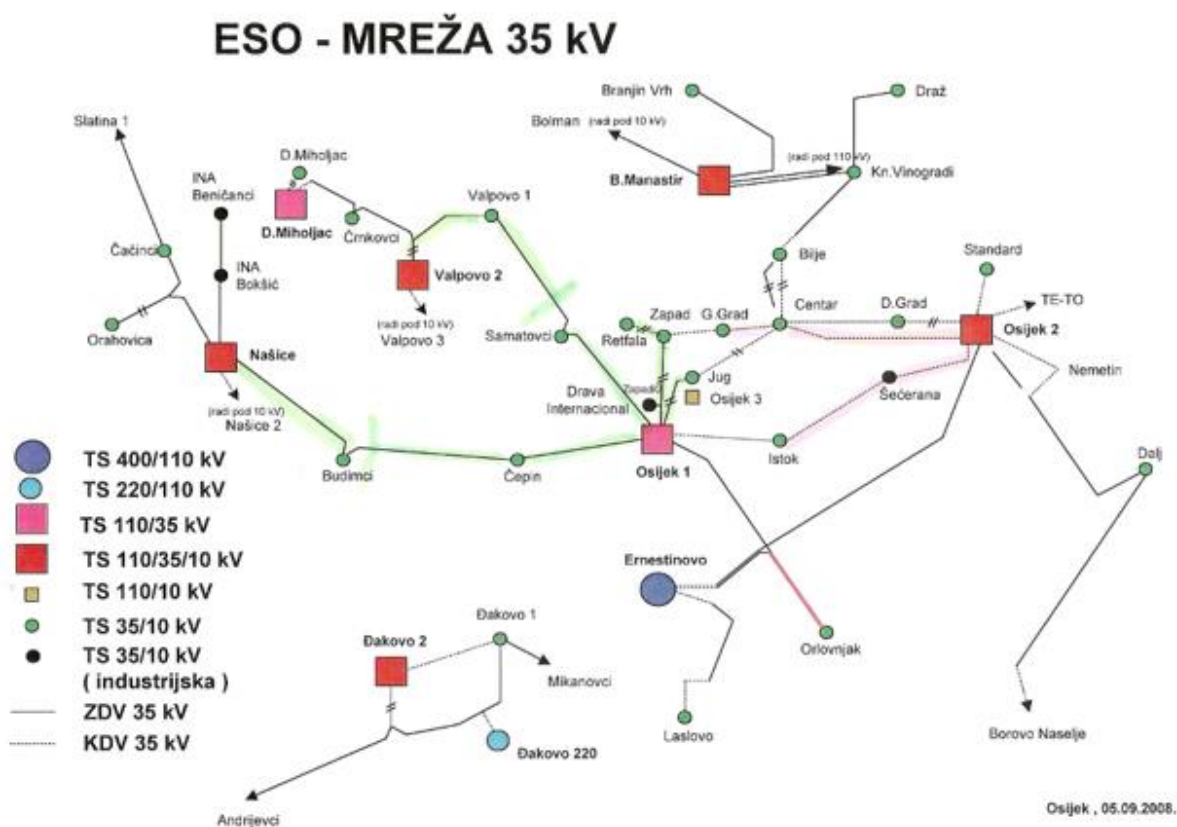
ESO - MREŽA 35 kV

Slatina 1
INA Beničanci
D.Miholjac
D.Miholjac
Črnkovci
Valpovo 1
Branjin Vrh
Bolman (radi pod 10 kV)
B.Manastir
(radi pod 110 kV)
Kn.Vinogradi
Draž
Čačinci
INA Bokšić
Valpovo 2
Bilje
Standard
Orahovica
(radi pod 10 kV)
Valpovo 3
Samatovci
Retfala
Zapad
G.Grad
Centar
D.Grad
Osijek 2
TE-TO
Našice
Nemetin
(radi pod 10 kV)
Našice 2
Drava Internacional
Zapadi
Jug
Osijek 3
Šećerana
Osijek 1
Istok
Budimci
Čepin
Dalj

TS 400/110 kV
TS 220/110 kV
TS 110/35 kV
TS 110/35/10 kV
TS 110/10 kV
TS 35/10 kV
TS 35/10 kV ( industrijska )
ZDV 35 kV
KDV 35 kV

Ernestinovo
Orlovnjak
Đakovo 2
Đakovo 1
Mikanovci
Laslovo
Đakovo 220
Borovo Naselje
Andrijevci
Osijek , 05.09.2008.